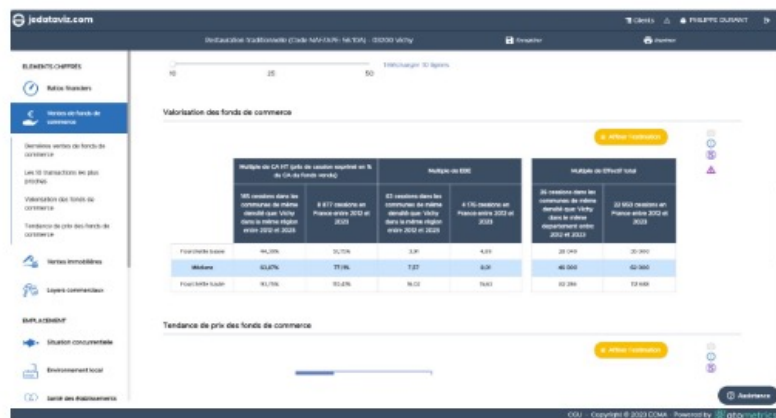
jedataviz.com

Clients PHILIPPE DURANT

Restauration traditionnelle (Code NAF/APE: 56.10A) - 03200 Vichy

Enregistrer Imprimer

ELEMENTS CHIFFRÉS

Ratios financiers

Ventes de fonds de commerce

Dernières ventes de fonds de commerce

Les 10 transactions les plus proches

Valorisation des fonds de commerce

Tendance de prix des fonds de commerce

Ventes immobilières

Loyers commerciaux

EMPLACEMENT

Situation concurrentielle

Environnement local

Santé des établissements

10 25 50

Télécharger 10 lignes

Valorisation des fonds de commerce

Afficher l'estimation

| | Multiple du CA HT (prix de cession exprimé en % du CA du fonds vendu) | | Multiple de EBE | | Multiple de Effectif total | |
|---|---|---|---|---|---|---|
| | 185 cessions dans les communes de même densité que Vichy dans la même région entre 2012 et 2023 | 8 877 cessions en France entre 2012 et 2023 | 83 cessions dans les communes de même densité que Vichy dans la même région entre 2012 et 2023 | 4 176 cessions en France entre 2012 et 2023 | 26 cessions dans les communes de même densité que Vichy dans le même département entre 2012 et 2023 | 22 663 cessions en France entre 2012 et 2023 |
| Fourchette basse | 44,39% | 51,73% | 3,91 | 4,69 | 28 049 | 35 900 |
| Médiane | 63,67% | 77,1% | 7,37 | 8,31 | 46 000 | 62 000 |
| Fourchette haute | 91,75% | 113,4% | 16,03 | 14,63 | 83 286 | 113 688 |

Tendance de prix des fonds de commerce

Afficher l'estimation

Assistance

CGU - Copyright © 2023 CCMA - Powered by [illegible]